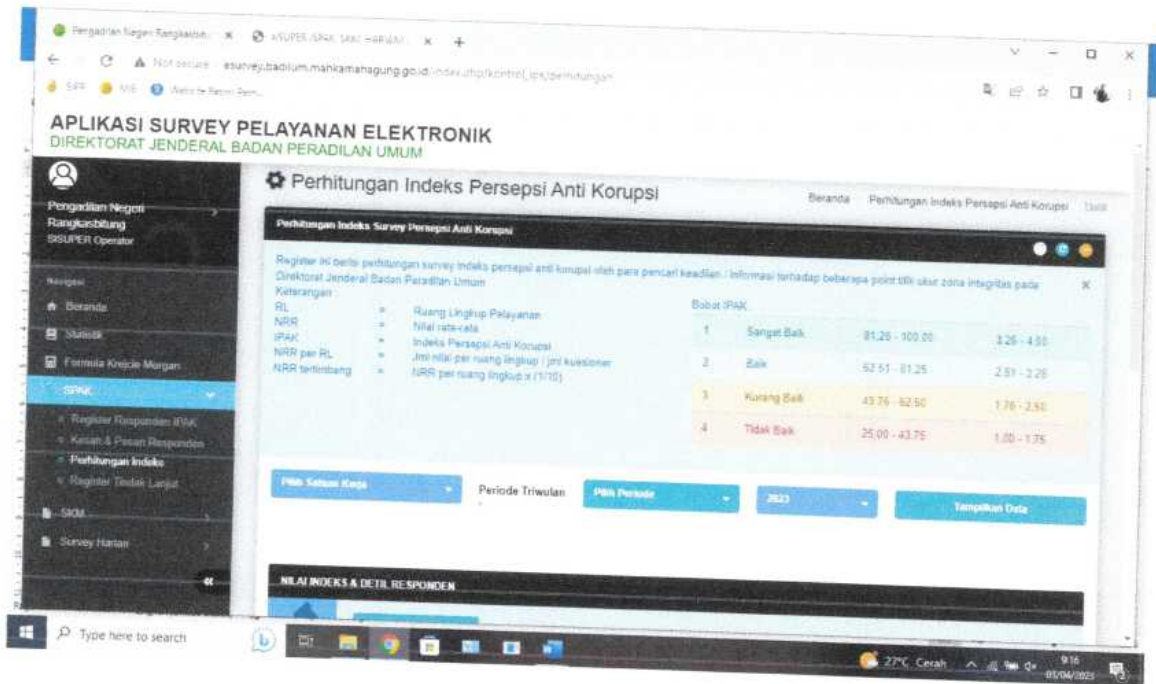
Pengadilan Negeri Rangkasbe... × | SISUPER IPAK SAKI HARIAN × | +

Not secure | esurvey.badilum.mahkamahagung.go.id/index.php/kontrol_ipk/perhitungan

SPP | ME | Website Resmi Pem...

APLIKASI SURVEY PELAYANAN ELEKTRONIK
DIREKTORAT JENDERAL BADAN PERADILAN UMUM

Pengadilan Negeri Rangkasbitung
SISUPER Operator

Navigasi
Beranda
Statistik
Formula Krejcie Morgan
IPAK
Register Responden IPAK
Kesan & Pesan Responden
Perhitungan Indeks
Register Tindak Lanjut
SKM
Survey Harian

Perhitungan Indeks Persepsi Anti Korupsi

Beranda | Perhitungan Indeks Persepsi Anti Korupsi | Tabel

Perhitungan Indeks Survey Persepsi Anti Korupsi

Register ini berisi perhitungan survey indeks persepsi anti korupsi oleh para pencari keadilan / informasi terhadap beberapa point titik ukur zona integritas pada Direktorat Jenderal Badan Peradilan Umum

Keterangan
RL = Ruang Lingkup Pelayanan
NRR = Nilai rata-rata
IPAK = Indeks Persepsi Anti Korupsi
NRR per RL = Jml nilai per ruang lingkup / jml kuesioner
NRR tertimbang = NRR per ruang lingkup x (1/10)

Bobot IPAK

| 1 | Sangat Baik | 81,26 - 100,00 | 3,26 - 4,00 |
|---|---|---|---|
| 2 | Baik | 62,51 - 81,25 | 2,51 - 3,25 |
| 3 | Kurang Baik | 43,76 - 62,50 | 1,76 - 2,50 |
| 4 | Tidak Baik | 25,00 - 43,75 | 1,00 - 1,75 |

Pilih Satuan Kerja | Periode Triwulan | Pilih Periode | 2023 | Tampilkan Data

NILAI INDEKS & DETIL RESPONDEN

Type here to search

27°C Cerah | 9:16 | 05/04/2023